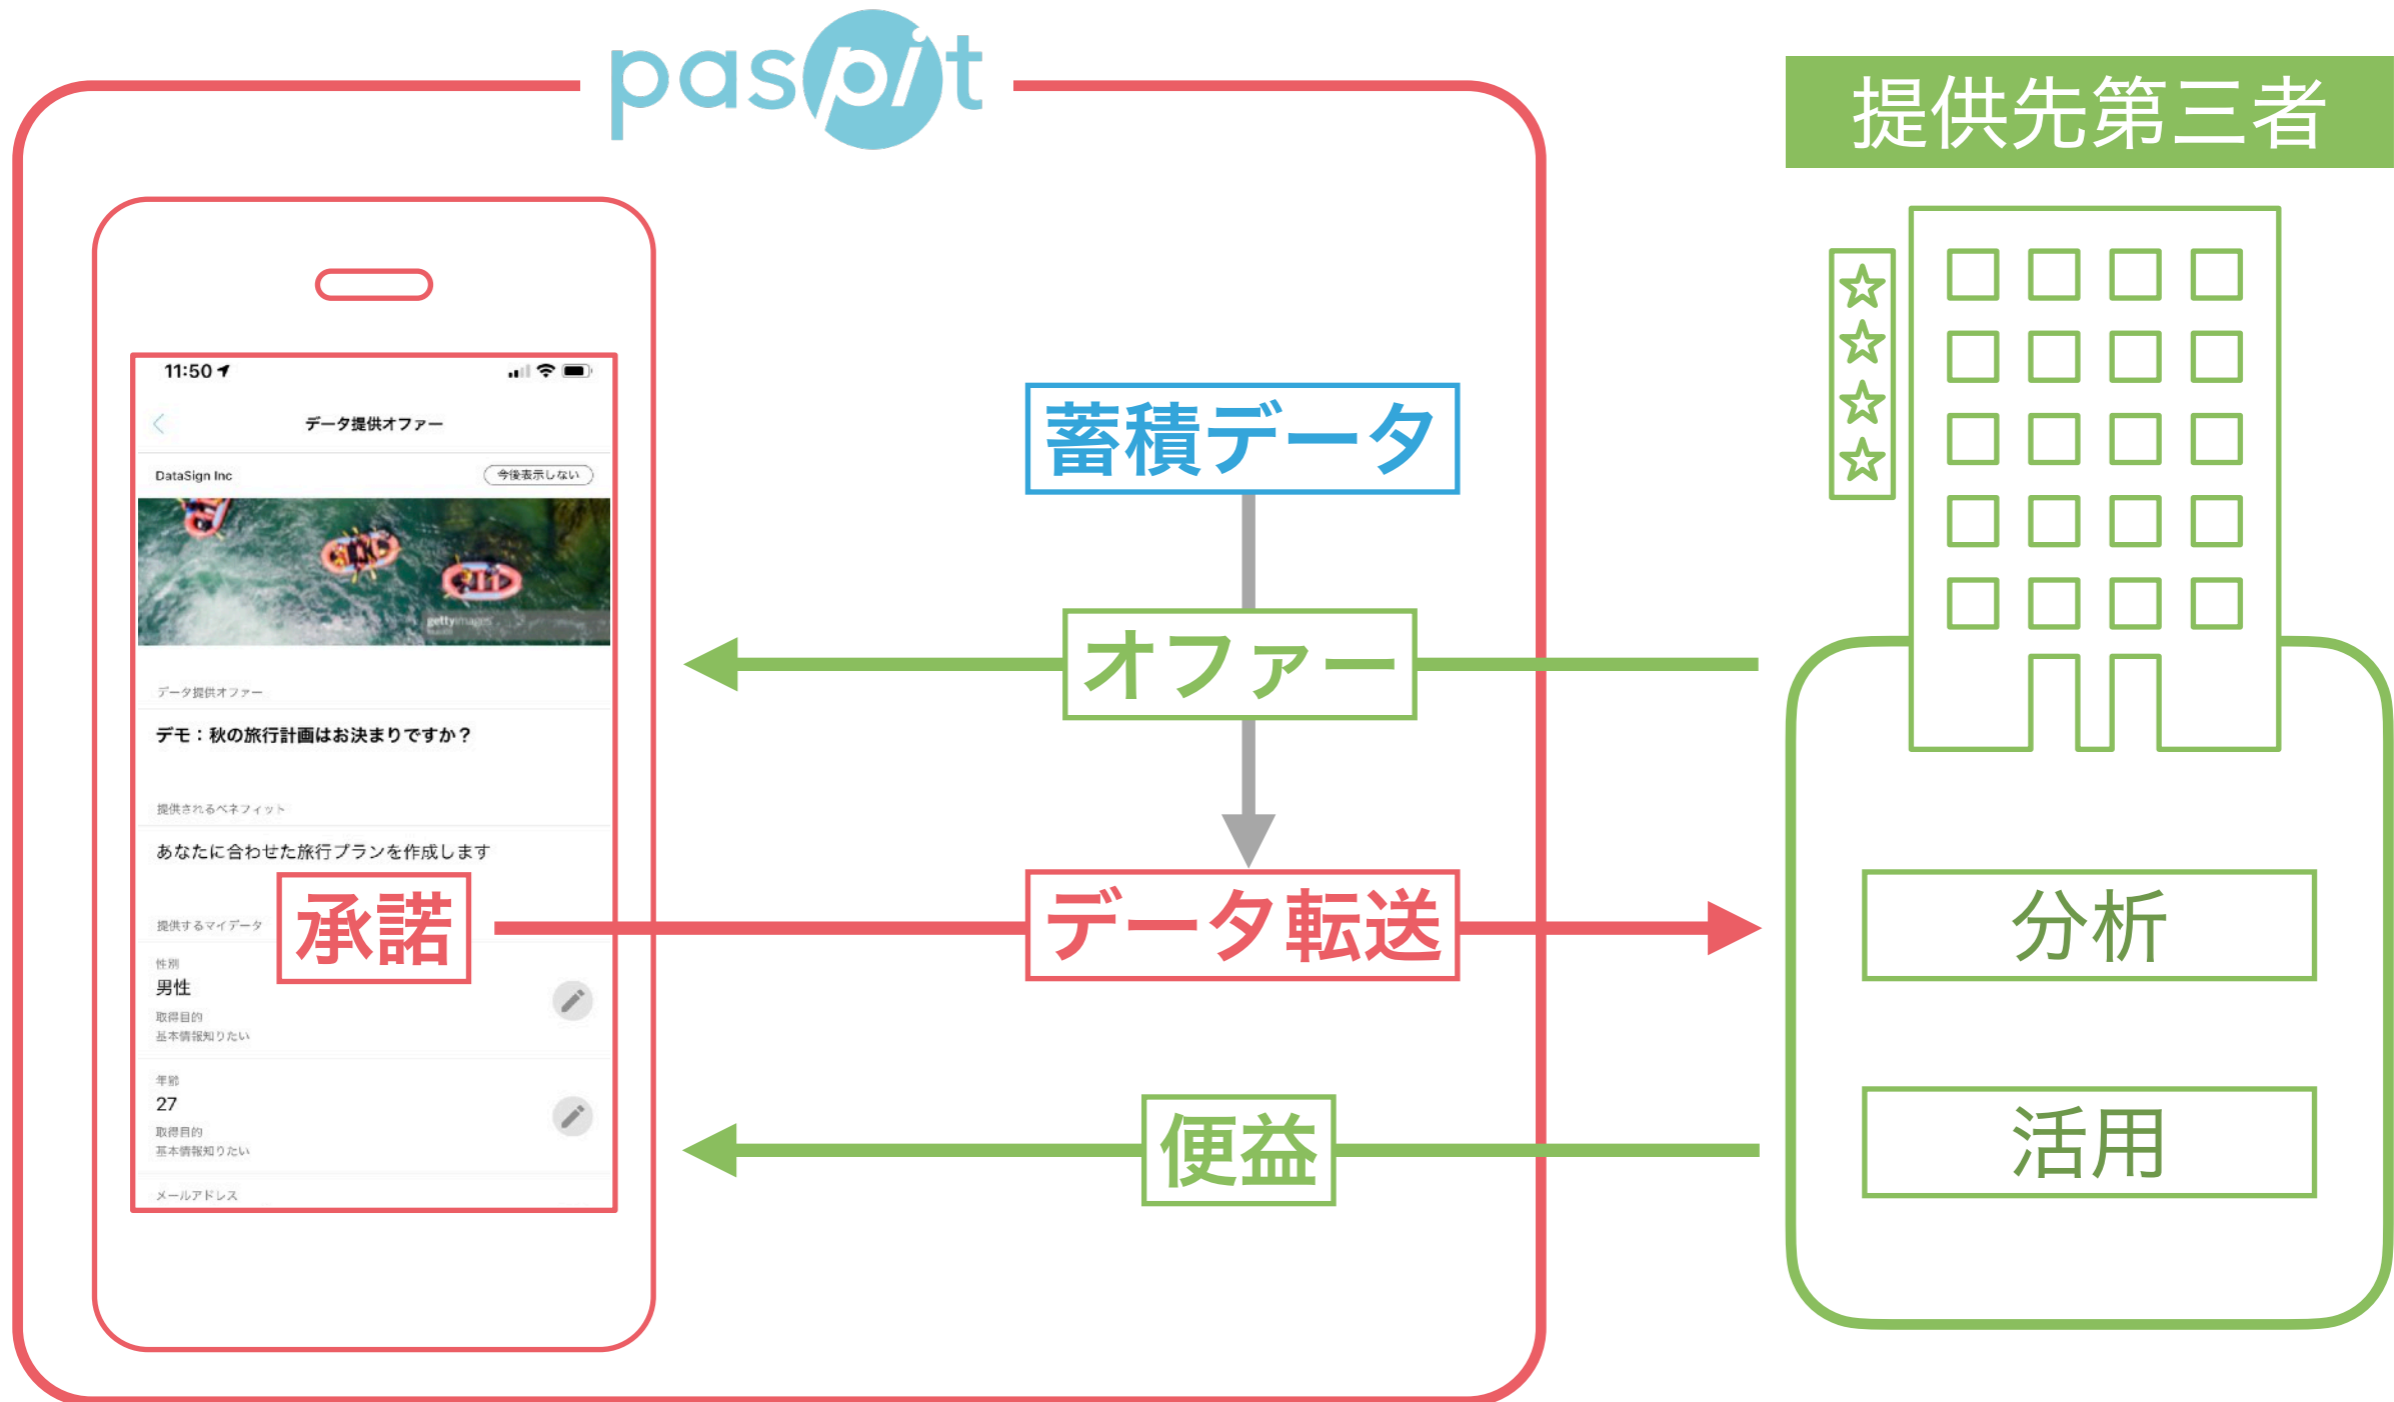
paspit

提供先第三者

11:50

データ提供オファー

DataSign Inc

今後表示しない

gettyimages

データ提供オファー

デモ：秋の旅行計画はお決まりですか？

提供されるベネフィット

あなたに合わせた旅行プランを作成します

提供するマイデータ

性別

男性

取得目的

基本情報知りたい

年齢

27

取得目的

基本情報知りたい

メールアドレス

承諾

蓄積データ

オファー

データ転送

便益

分析

活用